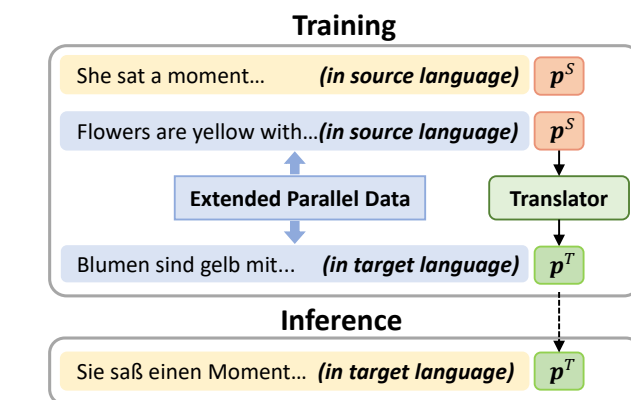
Training

She sat a moment… *(in source language)* $\boldsymbol{p}^S$

Flowers are yellow with…*(in source language)* $\boldsymbol{p}^S$

Extended Parallel Data

Translator

Blumen sind gelb mit... *(in target language)* $\boldsymbol{p}^T$

Inference

Sie saß einen Moment… *(in target language)* $\boldsymbol{p}^T$